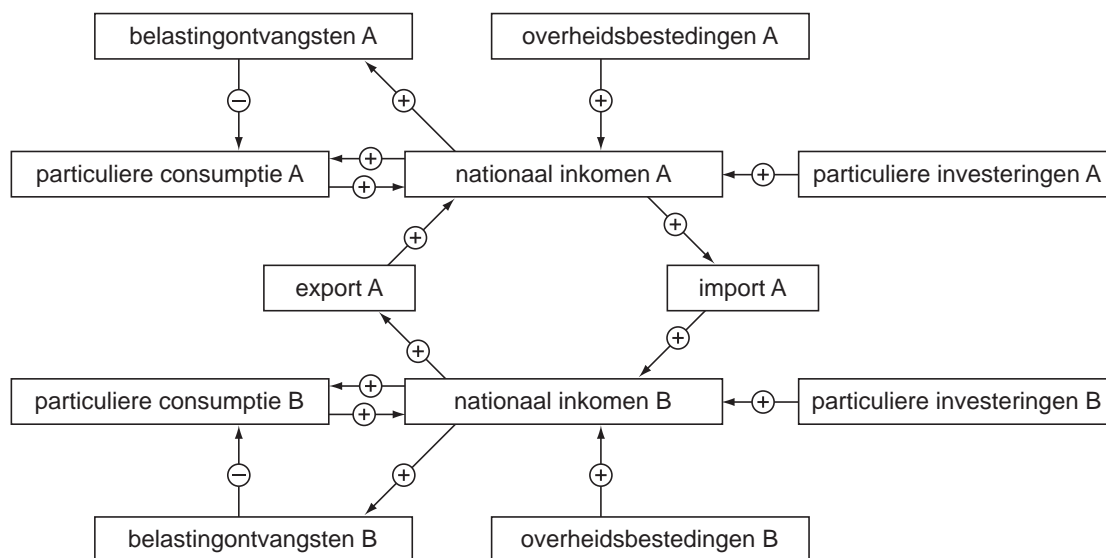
belastingontvangsten A

overheidsbestedingen A

−

+

+

particuliere consumptie A

+

+

nationaal inkomen A

+

particuliere investeringen A

+

+

export A

import A

+

+

particuliere consumptie B

+

+

nationaal inkomen B

+

particuliere investeringen B

−

+

+

belastingontvangsten B

overheidsbestedingen B